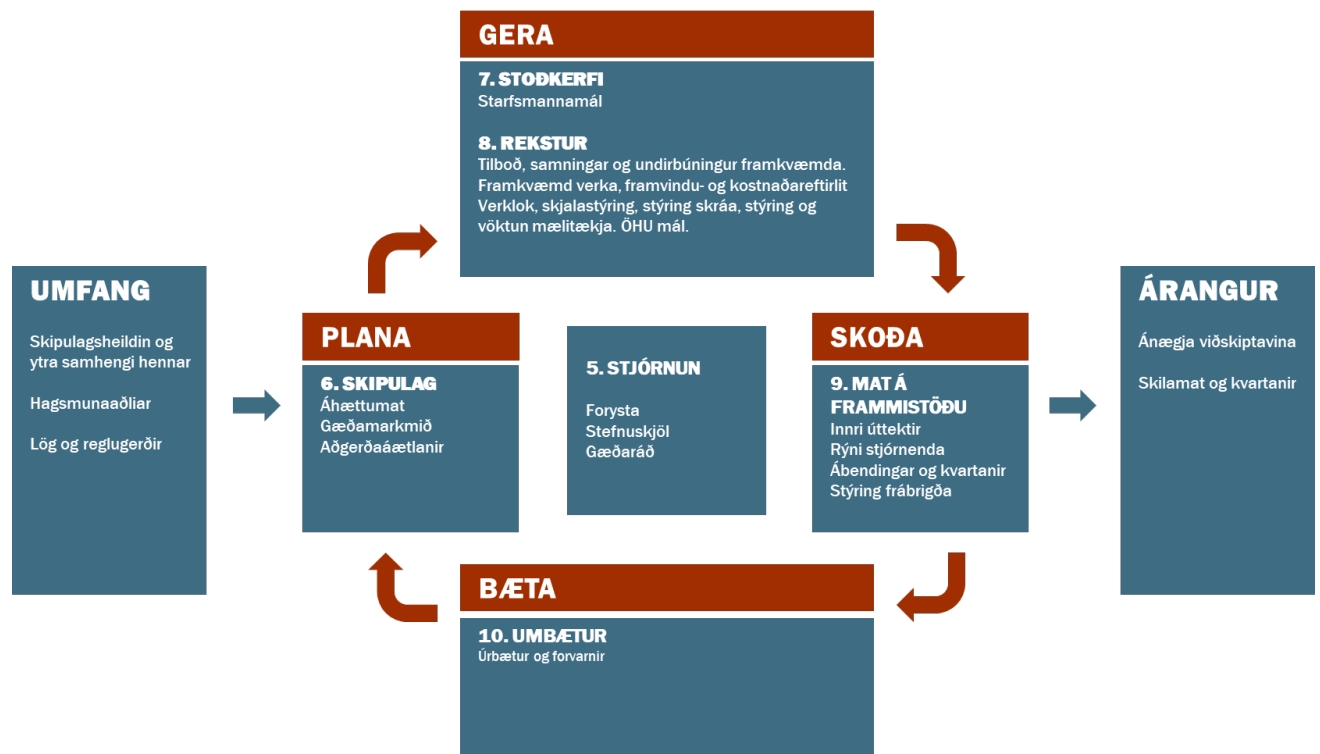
GERA

7. STOÐKERFI
Starfsmannamál

8. REKSTUR
Tilboð, samningar og undirbúningur framkvæmda. Framkvæmd verka, framvindu- og kostnaðareftirlit Verklok, skjalastýring, stýring skráa, stýring og vöktun mælitækja. ÖHU mál.

UMFANG

Skipulagsheildin og ytra samhengi hennar

Hagsmunaaðliar

Lög og reglugerðir

PLANA

6. SKIPULAG
Áhættumat
Gæðamarkmið
Aðgerðaáætlanir

5. STJÓRNUN

Forysta
Stefnuskjöl
Gæðaráð

SKOÐA

9. MAT Á FRAMMISTÖÐU
Innri úttektir
Rýni stjórnenda
Ábendingar og kvartanir
Stýring frábrigða

ÁRANGUR

Ánægja viðskiptavina

Skilamat og kvartanir

BÆTA

10. UMBÆTUR
Úrbætur og forvarnir